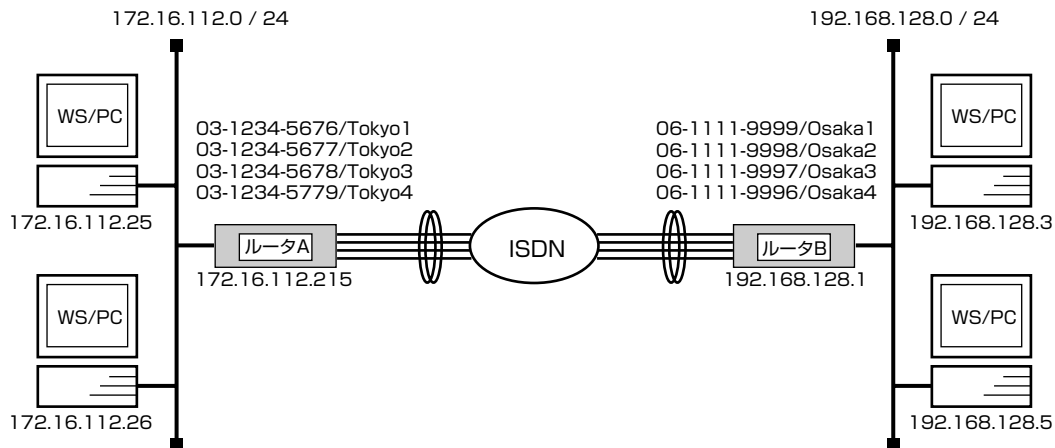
172.16.112.0 / 24

192.168.128.0 / 24

WS/PC

03-1234-5676/Tokyo1
03-1234-5677/Tokyo2
03-1234-5678/Tokyo3
03-1234-5779/Tokyo4

06-1111-9999/Osaka1
06-1111-9998/Osaka2
06-1111-9997/Osaka3
06-1111-9996/Osaka4

WS/PC

172.16.112.25

ルータA

ISDN

ルータB

192.168.128.3

172.16.112.215

192.168.128.1

WS/PC

WS/PC

172.16.112.26

192.168.128.5